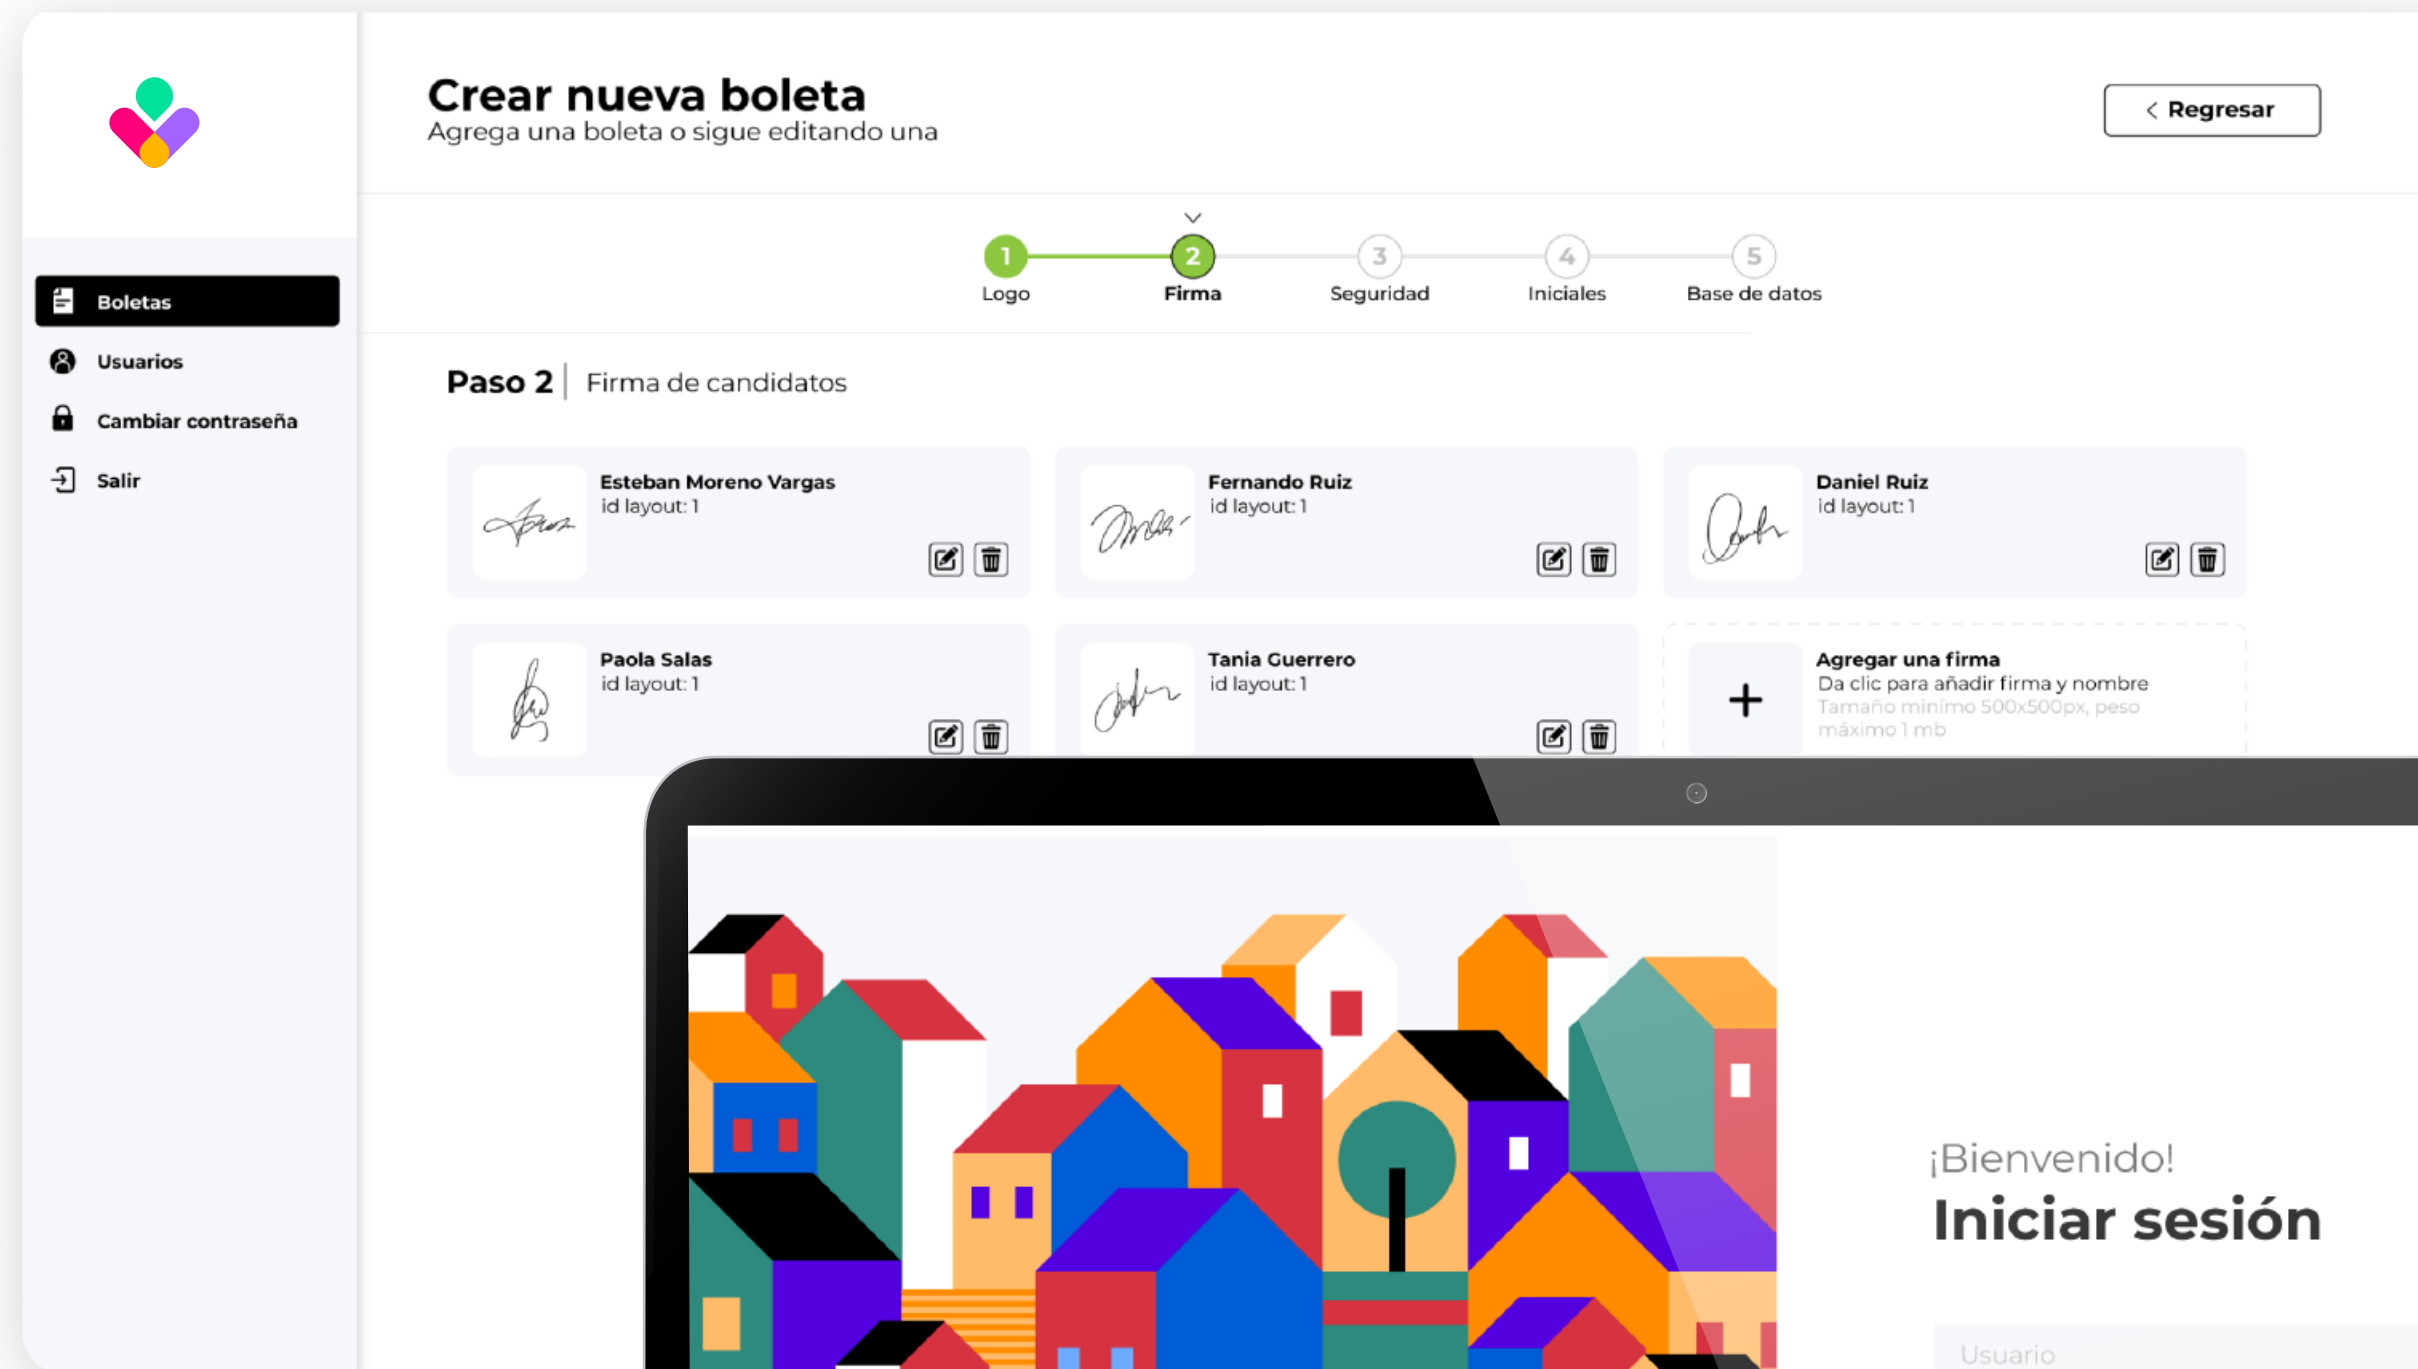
Boletas
Usuarios
Cambiar contraseña
Salir

Crear nueva boleta
Agrega una boleta o sigue editando una

Regresar

1 Logo
2 Firma
3 Seguridad
4 Iniciales
5 Base de datos

Paso 2 | Firma de candidatos

Esteban Moreno Vargas
id layout: 1

Fernando Ruiz
id layout: 1

Daniel Ruiz
id layout: 1

Paola Salas
id layout: 1

Tania Guerrero
id layout: 1

Agregar una firma
Da clic para añadir firma y nombre
Tamaño mínimo 500x500px, peso máximo 1 mb

¡Bienvenido!
Iniciar sesión
Usuario